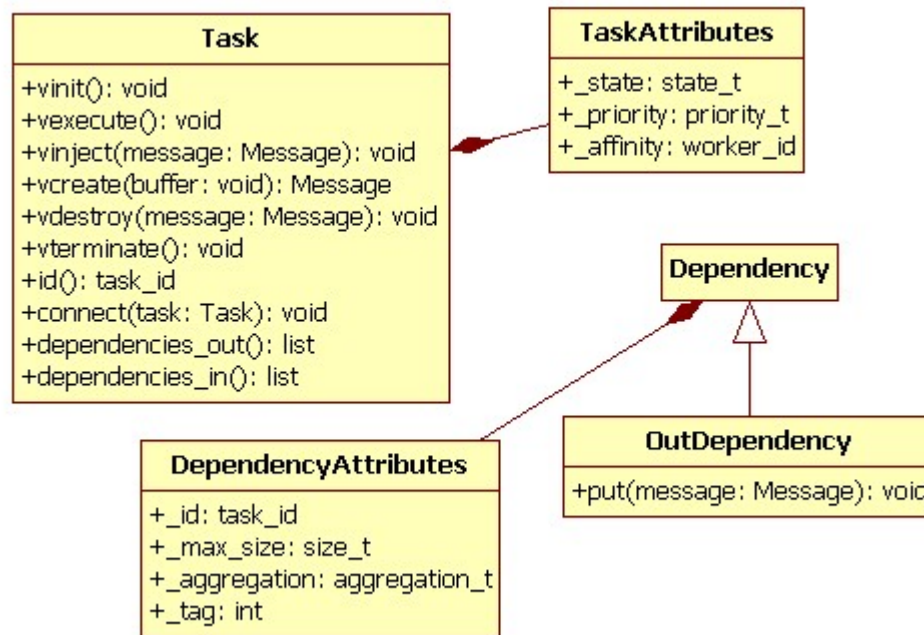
Task

+vinit(): void
+vexecute(): void
+vinject(message: Message): void
+vcreate(buffer: void): Message
+vdestroy(message: Message): void
+vterminate(): void
+id(): task_id
+connect(task: Task): void
+dependencies_out(): list
+dependencies_in(): list

TaskAttributes

+_state: state_t
+_priority: priority_t
+_affinity: worker_id

Dependency

OutDependency

+put(message: Message): void

DependencyAttributes

+_id: task_id
+_max_size: size_t
+_aggregation: aggregation_t
+_tag: int